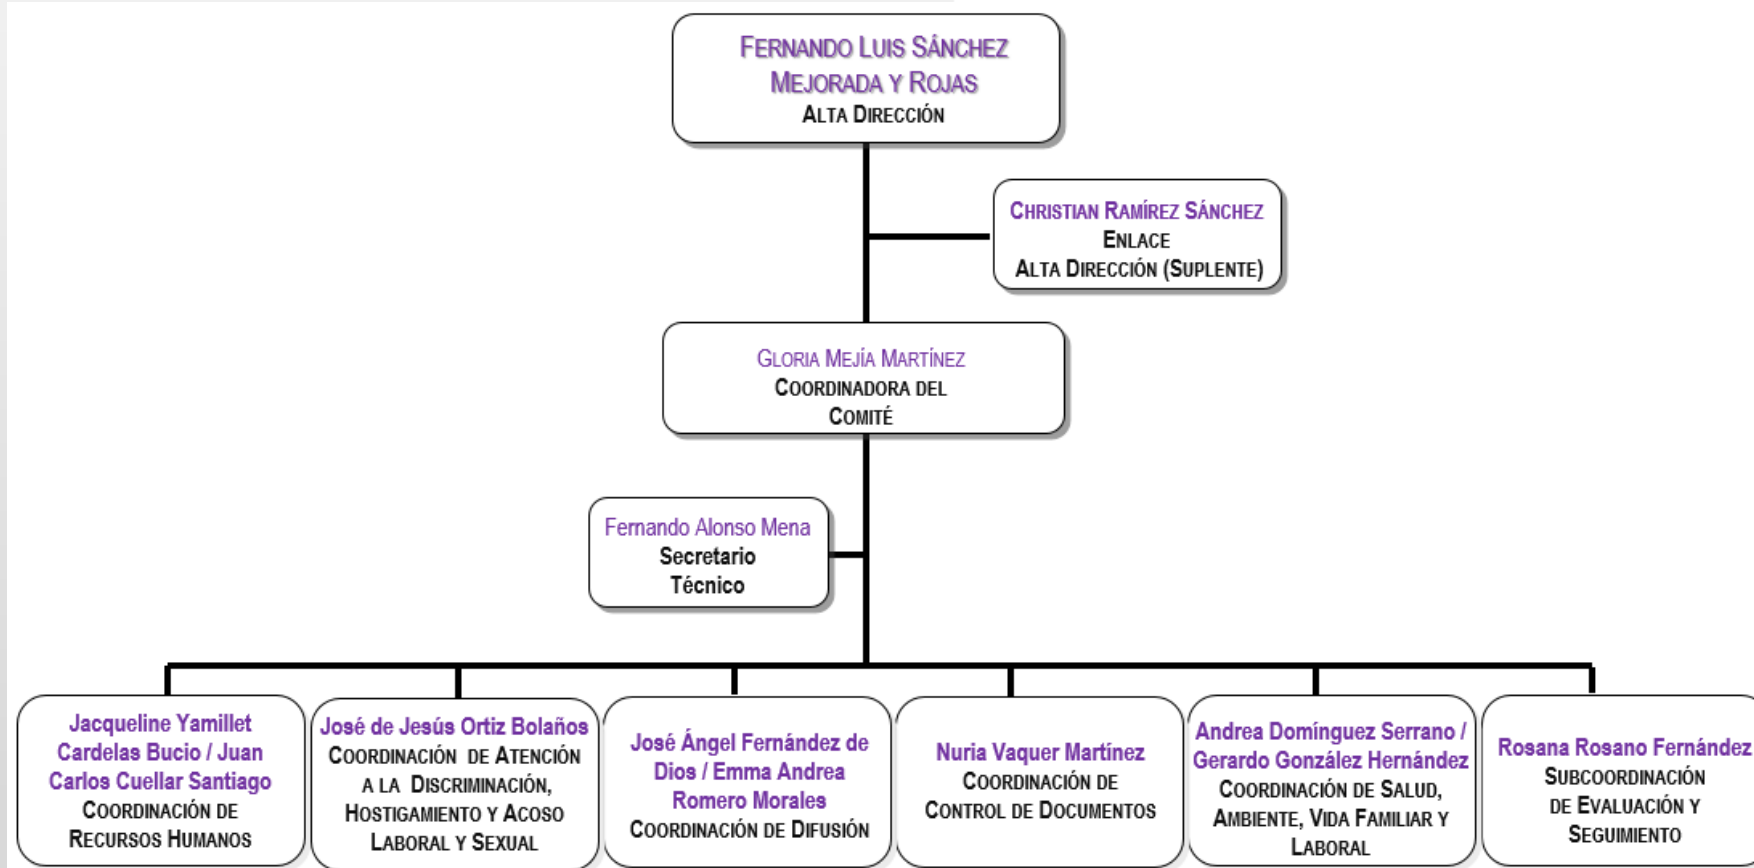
FERNANDO LUIS SÁNCHEZ MEJORADA Y ROJAS
ALTA DIRECCIÓN

CHRISTIAN RAMÍREZ SÁNCHEZ
ENLACE
ALTA DIRECCIÓN (SUPLENTE)

GLORIA MEJÍA MARTÍNEZ
COORDINADORA DEL COMITÉ

Fernando Alonso Mena
Secretario Técnico

Jacqueline Yamillet Cardelas Bucio / Juan Carlos Cuellar Santiago
COORDINACIÓN DE RECURSOS HUMANOS

José de Jesús Ortiz Bolaños
COORDINACIÓN DE ATENCIÓN A LA DISCRIMINACIÓN, HOSTIGAMIENTO Y ACOSO LABORAL Y SEXUAL

José Ángel Fernández de Dios / Emma Andrea Romero Morales
COORDINACIÓN DE DIFUSIÓN

Nuria Vaquer Martínez
COORDINACIÓN DE CONTROL DE DOCUMENTOS

Andrea Domínguez Serrano / Gerardo González Hernández
COORDINACIÓN DE SALUD, AMBIENTE, VIDA FAMILIAR Y LABORAL

Rosana Rosano Fernández
SUBCOORDINACIÓN DE EVALUACIÓN Y SEGUIMIENTO